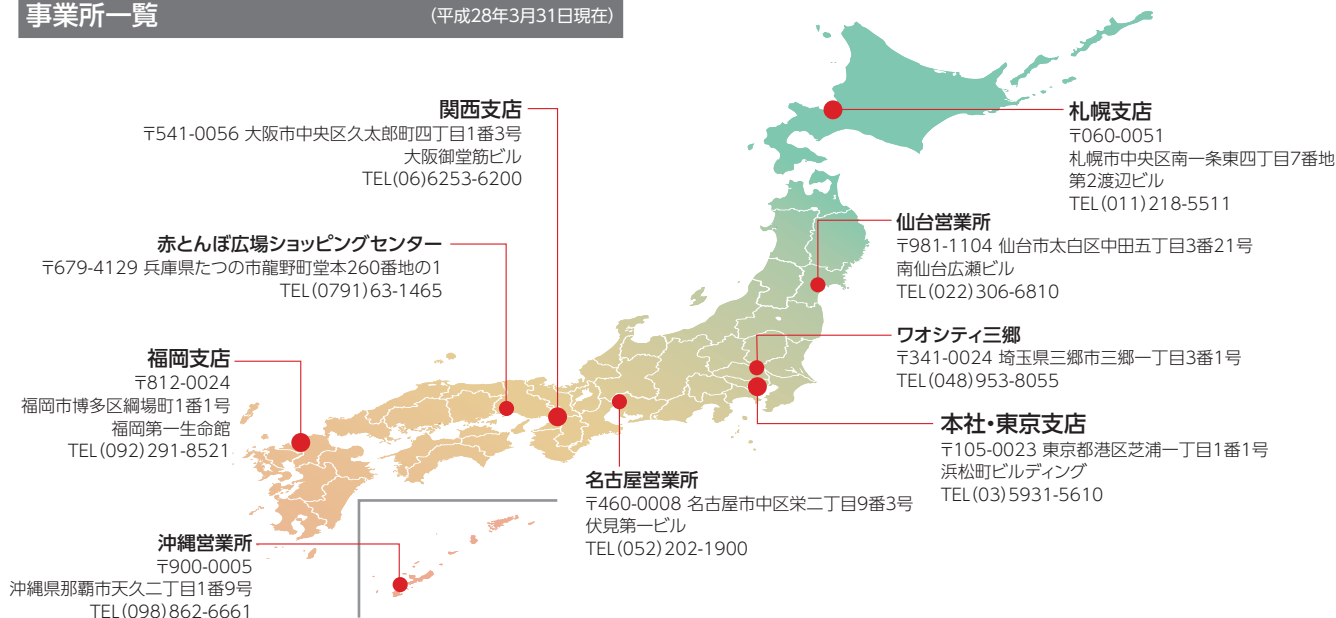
事業所一覧 (平成28年3月31日現在)

関西支店
〒541-0056 大阪市中央区久太郎町四丁目1番3号
大阪御堂筋ビル
TEL(06)6253-6200

赤とんぼ広場ショッピングセンター
〒679-4129 兵庫県たつの市龍野町堂本260番地の1
TEL(0791)63-1465

福岡支店
〒812-0024
福岡市博多区綱場町1番1号
福岡第一生命館
TEL(092)291-8521

沖縄営業所
〒900-0005
沖縄県那覇市天久二丁目1番9号
TEL(098)862-6661

札幌支店
〒060-0051
札幌市中央区南一条東四丁目7番地
第2渡辺ビル
TEL(011)218-5511

仙台営業所
〒981-1104 仙台市太白区中田五丁目3番21号
南仙台広瀬ビル
TEL(022)306-6810

ワオシティ三郷
〒341-0024 埼玉県三郷市三郷一丁目3番1号
TEL(048)953-8055

本社・東京支店
〒105-0023 東京都港区芝浦一丁目1番1号
浜松町ビルディング
TEL(03)5931-5610

名古屋営業所
〒460-0008 名古屋市中区栄二丁目9番3号
伏見第一ビル
TEL(052)202-1900